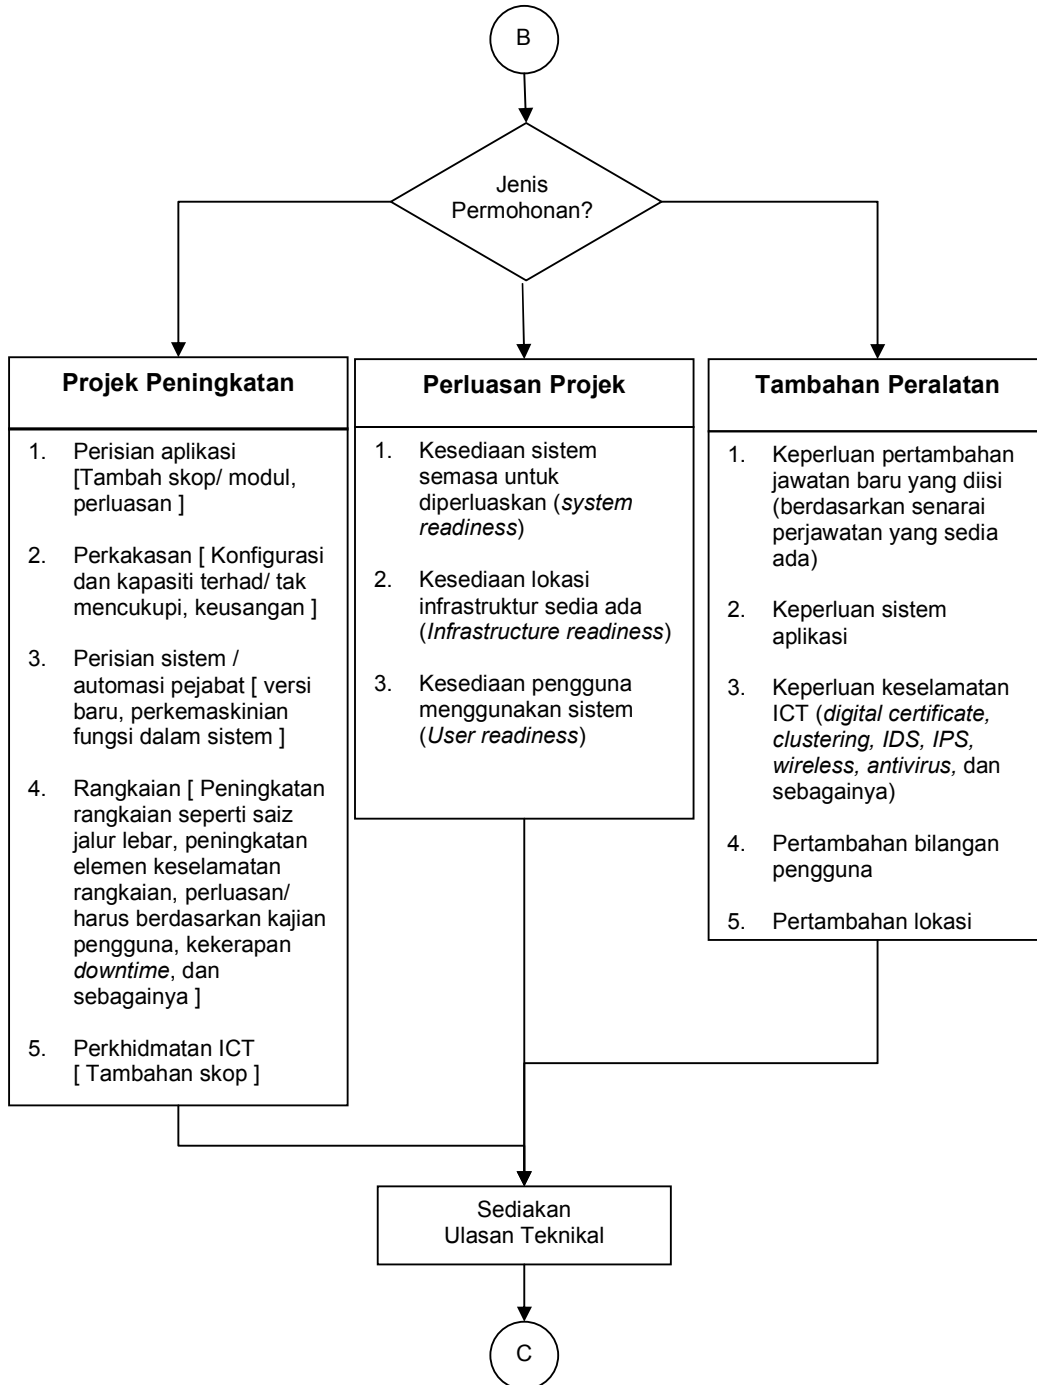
B

Jenis Permohonan?

**Projek Peningkatan**

1. Perisian aplikasi [Tambah skop/ modul, perluasan ]

2. Perkakasan [ Konfigurasi dan kapasiti terhad/ tak mencukupi, keusangan ]

3. Perisian sistem / automasi pejabat [ versi baru, perkemaskinian fungsi dalam sistem ]

4. Rangkaian [ Peningkatan rangkaian seperti saiz jalur lebar, peningkatan elemen keselamatan rangkaian, perluasan/ harus berdasarkan kajian pengguna, kekerapan *downtime*, dan sebagainya ]

5. Perkhidmatan ICT [ Tambahan skop ]

**Perluasan Projek**

1. Kesediaan sistem semasa untuk diperluaskan (*system readiness*)

2. Kesediaan lokasi infrastruktur sedia ada (*Infrastructure readiness*)

3. Kesediaan pengguna menggunakan sistem (*User readiness*)

**Tambahan Peralatan**

1. Keperluan pertambahan jawatan baru yang diisi (berdasarkan senarai perjawatan yang sedia ada)

2. Keperluan sistem aplikasi

3. Keperluan keselamatan ICT (*digital certificate, clustering, IDS, IPS, wireless, antivirus,* dan sebagainya)

4. Pertambahan bilangan pengguna

5. Pertambahan lokasi

Sediakan Ulasan Teknikal

C